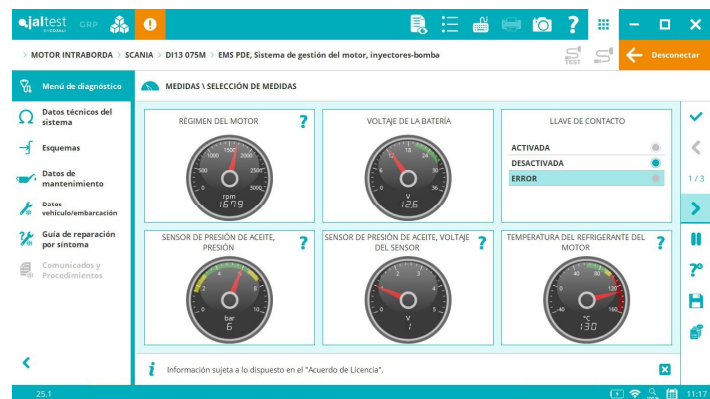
jaltest GRP

MOTOR INTRABORDA > SCANIA > DI13 075M > EMS PDE, Sistema de gestión del motor, inyectores-bomba

Desconectar

Menú de diagnóstico
Datos técnicos del sistema
Esquemas
Datos de mantenimiento
Datos vehículo/embarcación
Guía de reparación por síntoma
Comunicados y Procedimientos

MEDIDAS \ SELECCIÓN DE MEDIDAS

RÉGIMEN DEL MOTOR ?
0 500 1000 1500 2000 2500 3000
rpm
1679

VOLTAJE DE LA BATERÍA ?
0 6 12 18 24 30 36
V
12.6

LLAVE DE CONTACTO
ACTIVADA
DESACTIVADA
ERROR

SENSOR DE PRESIÓN DE ACEITE, PRESIÓN ?
0 2 4 6 8 10
bar
6

SENSOR DE PRESIÓN DE ACEITE, VOLTAJE DEL SENSOR ?
0 1 2 3 4 5
V
1

TEMPERATURA DEL REFRIGERANTE DEL MOTOR ?
0 40 80 120 160
°C
130

1/3

Información sujeta a lo dispuesto en el "Acuerdo de Licencia".

25.1
11:17